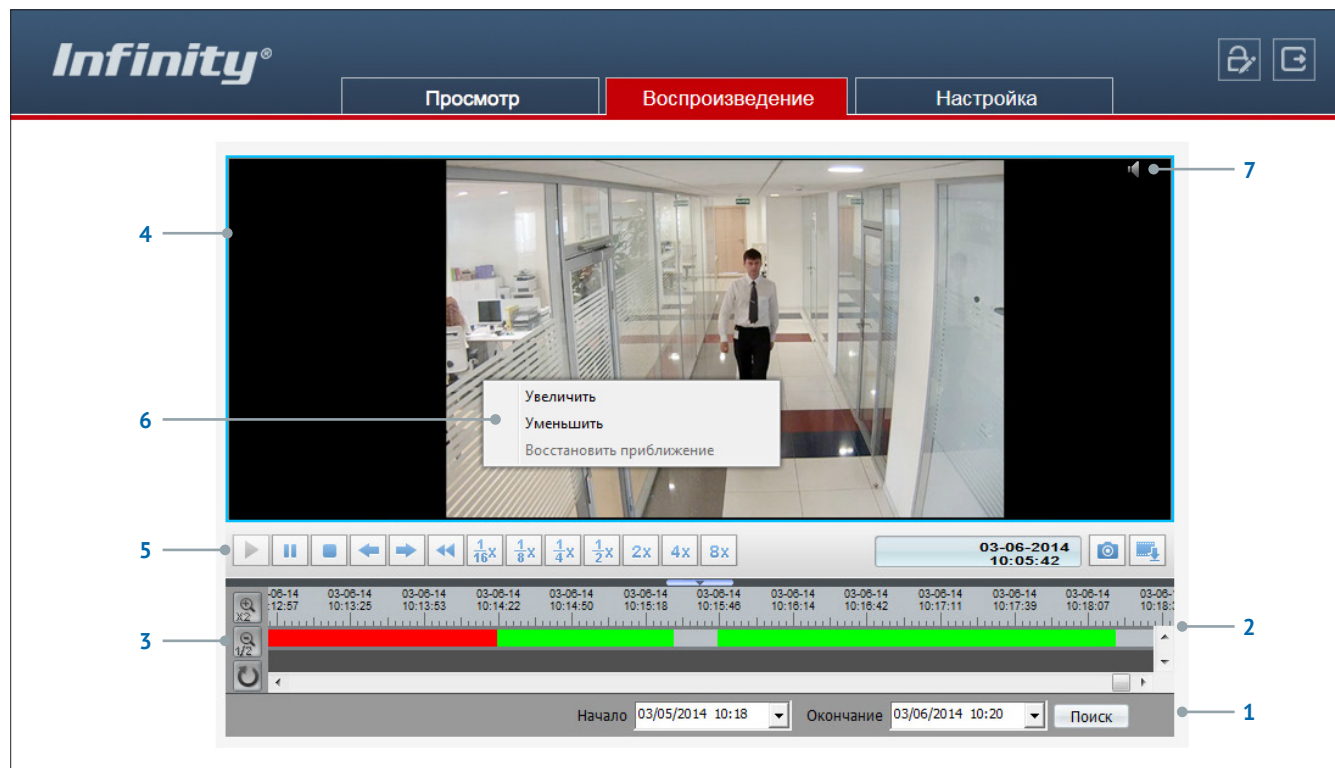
Infinity®

Просмотр Воспроизведение Настройка

7

4

Увеличить
Уменьшить
Восстановить приближение

6

5

$\frac{1}{16}$x $\frac{1}{8}$x $\frac{1}{4}$x $\frac{1}{2}$x 2x 4x 8x

03-06-2014
10:05:42

-06-14 :12:57 | 03-06-14 10:13:25 | 03-06-14 10:13:53 | 03-06-14 10:14:22 | 03-06-14 10:14:50 | 03-06-14 10:15:18 | 03-06-14 10:15:46 | 03-06-14 10:16:14 | 03-06-14 10:16:42 | 03-06-14 10:17:11 | 03-06-14 10:17:39 | 03-06-14 10:18:07 | 03-06-1 10:18:3

X2
1/2

3

2

Начало 03/05/2014 10:18 Окончание 03/06/2014 10:20 Поиск

1